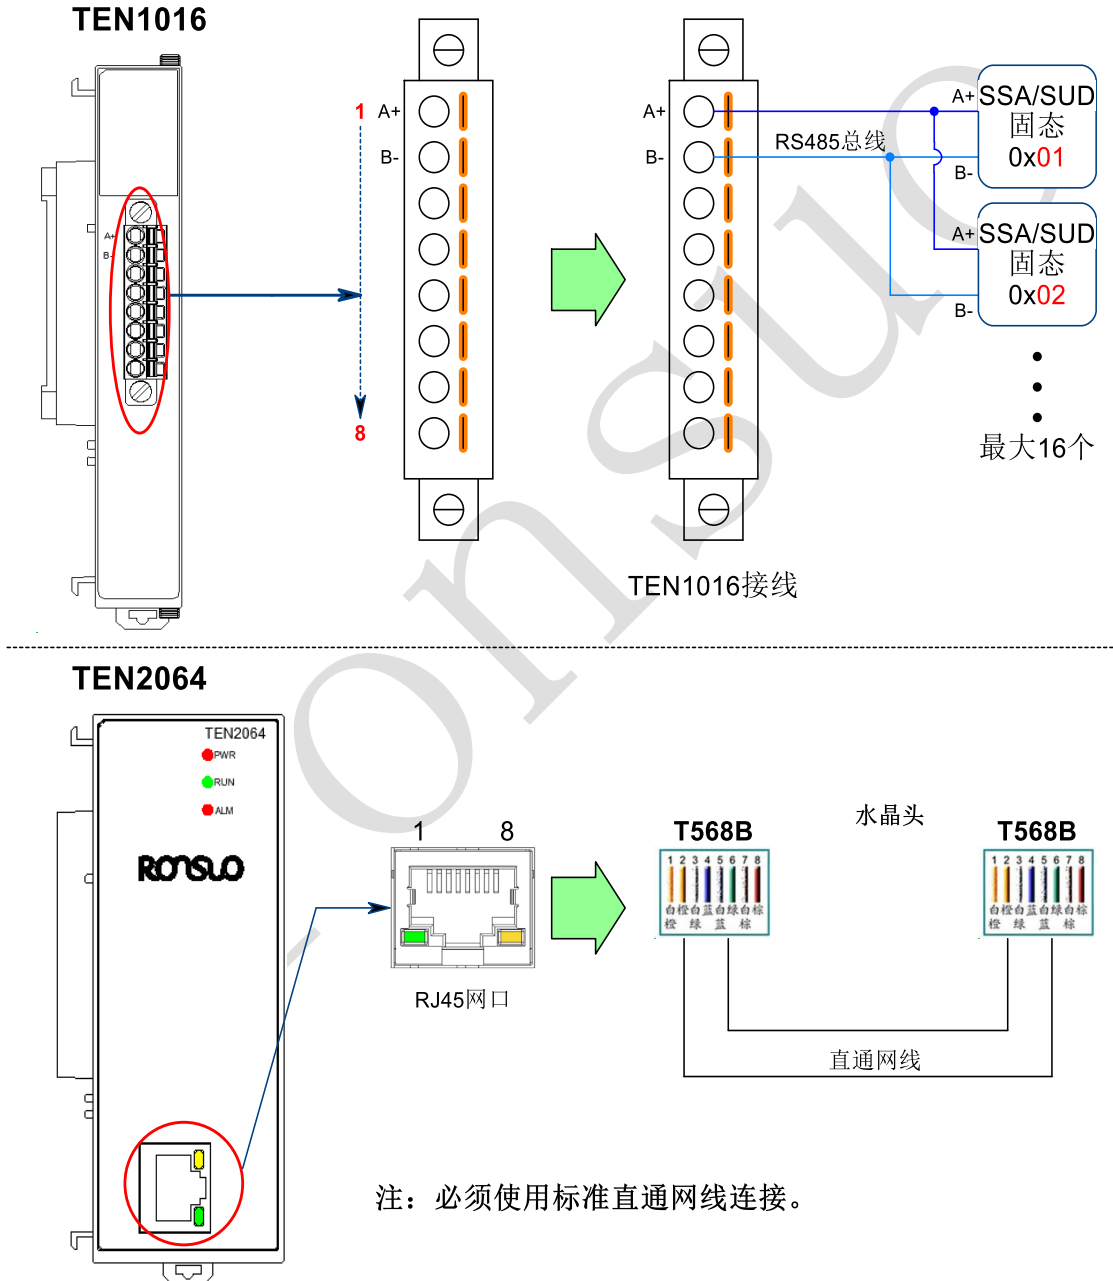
TEN1016

A+
B-

1
A+
B-
8

A+
B-
RS485总线

A+ SSA/SUD
固态
0x01
B-

A+ SSA/SUD
固态
0x02
B-

最大16个

TEN1016接线

TEN2064

TEN2064
PWR
RUN
ALM

RONSUO

1 8

RJ45网口

T568B
水晶头
T568B

1 2 3 4 5 6 7 8
白橙 橙 白绿 蓝 白蓝 绿 白棕 棕

1 2 3 4 5 6 7 8
白橙 橙 白绿 蓝 白蓝 绿 白棕 棕

直通网线

注：必须使用标准直通网线连接。